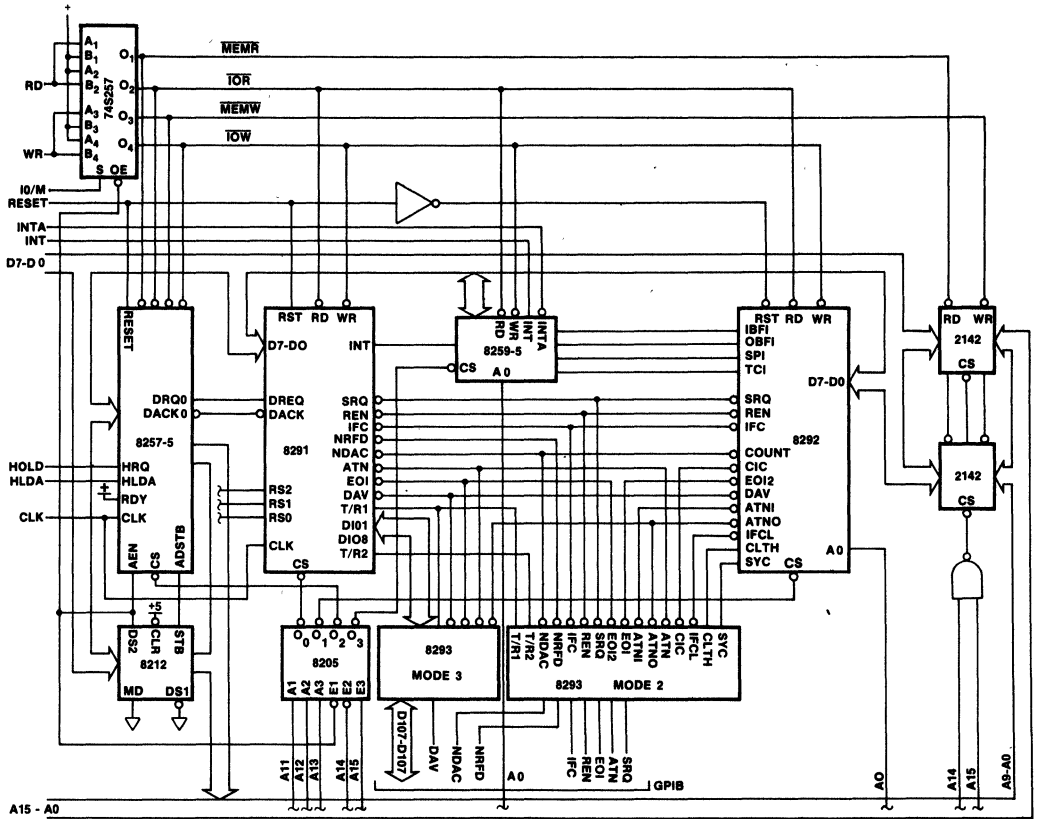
+
$A_1$
$B_1$
$A_2$
$B_2$
$A_3$
$B_3$
$A_4$
$B_4$
S
OE
74S257
$O_1$
$O_2$
$O_3$
$O_4$
RD
WR
IO/M
RESET
INTA
INT
D7-D0
$\overline{MEMR}$
$\overline{IOR}$
$\overline{MEMW}$
$\overline{IOW}$

RESET
DRQ0
DACK0
8257-5
HOLD
HLDA
HRQ
HLDA
RDY
CLK
CLK
AEN
CS
ADSTB

RST RD WR
D7-DO
INT
DREQ
DACK
8291
RS2
RS1
RS0
CLK
CS
SRQ
REN
IFC
NRFD
NDAC
ATN
EOI
DAV
T/R1
DI01
DIO8
T/R2

RD
WR
INT
INTA
8259-5
CS
A0

RST RD WR
IBFI
OBFI
SPI
TCI
D7-D0
SRQ
REN
IFC
8292
COUNT
CIC
EOI2
DAV
ATNI
ATNO
IFCL
CLTH
SYC
CS
A0

RD WR
2142
CS
2142
CS

+5
DS2
CLR
STB
8212
MD
DS1

$O_0$ $O_1$ $O_2$ $O_3$
8205
A1 A2 A3 E1 E2 E3

8293
MODE 3
T/R1
T/R2
NDAC
NRFD
IFC
REN
SRQ
EOI2
EOI
ATNI
ATNO
ATN
CIC
IFCL
CLTH
SYC
8293
MODE 2

D107-D107
DAV
NDAC
NRFD
IFC
REN
EOI
ATN
SRQ
A0
GPIB

A11 A12 A13 A14 A15
A0
A14 A15
A9-A0
A15 - A0